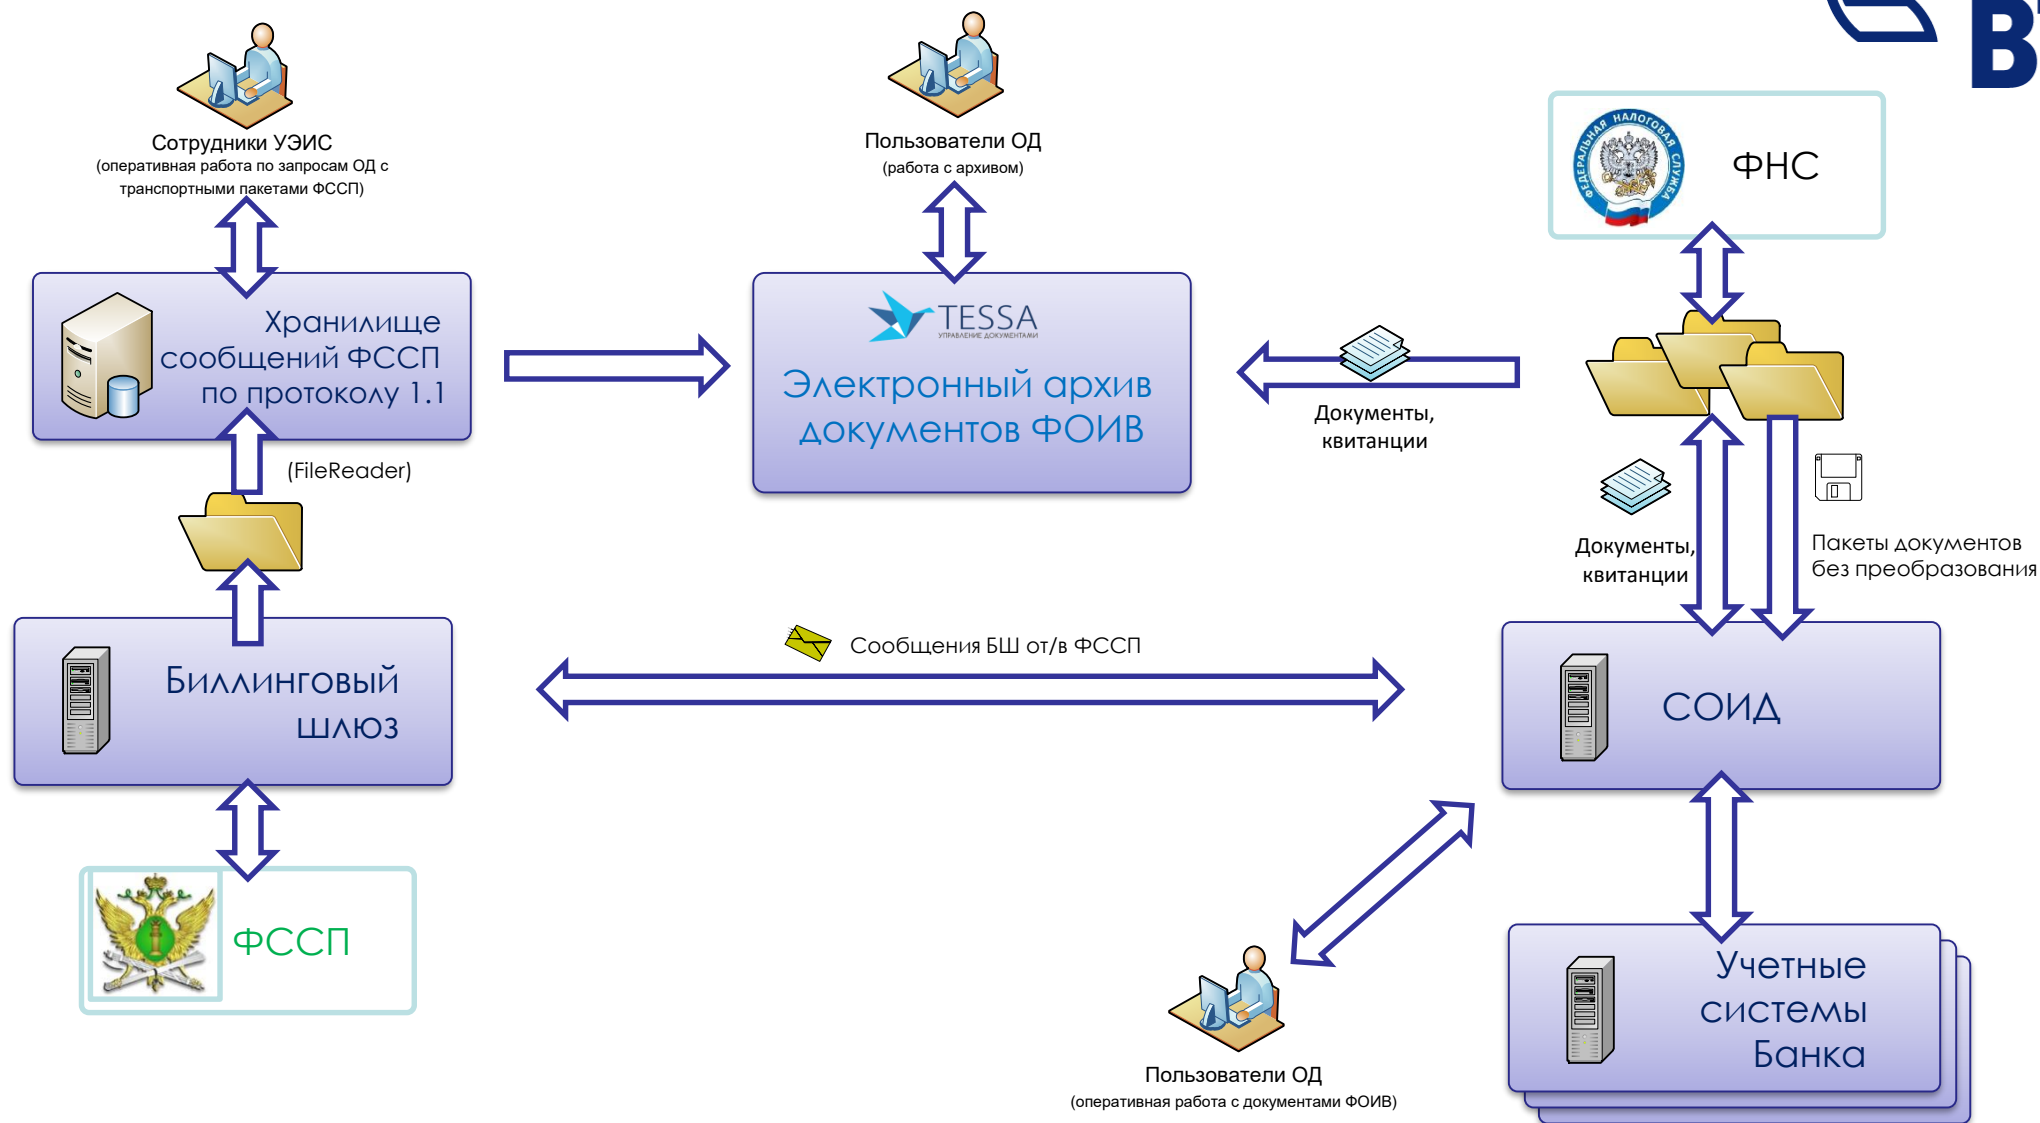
Сотрудники УЭИС
(оперативная работа по запросам ОД с транспортными пакетами ФССП)

Пользователи ОД
(работа с архивом)

ФЕДЕРАЛЬНАЯ НАЛОГОВАЯ СЛУЖБА

ФНС

Хранилище сообщений ФССП по протоколу 1.1

TESSA
УПРАВЛЕНИЕ ДОКУМЕНТАМИ

Электронный архив документов ФОИВ

Документы, квитанции

(FileReader)

Документы, квитанции

Пакеты документов без преобразования

Сообщения БШ от/в ФССП

Биллинговый шлюз

СОИД

ФССП

Учетные системы Банка

Пользователи ОД
(оперативная работа с документами ФОИВ)